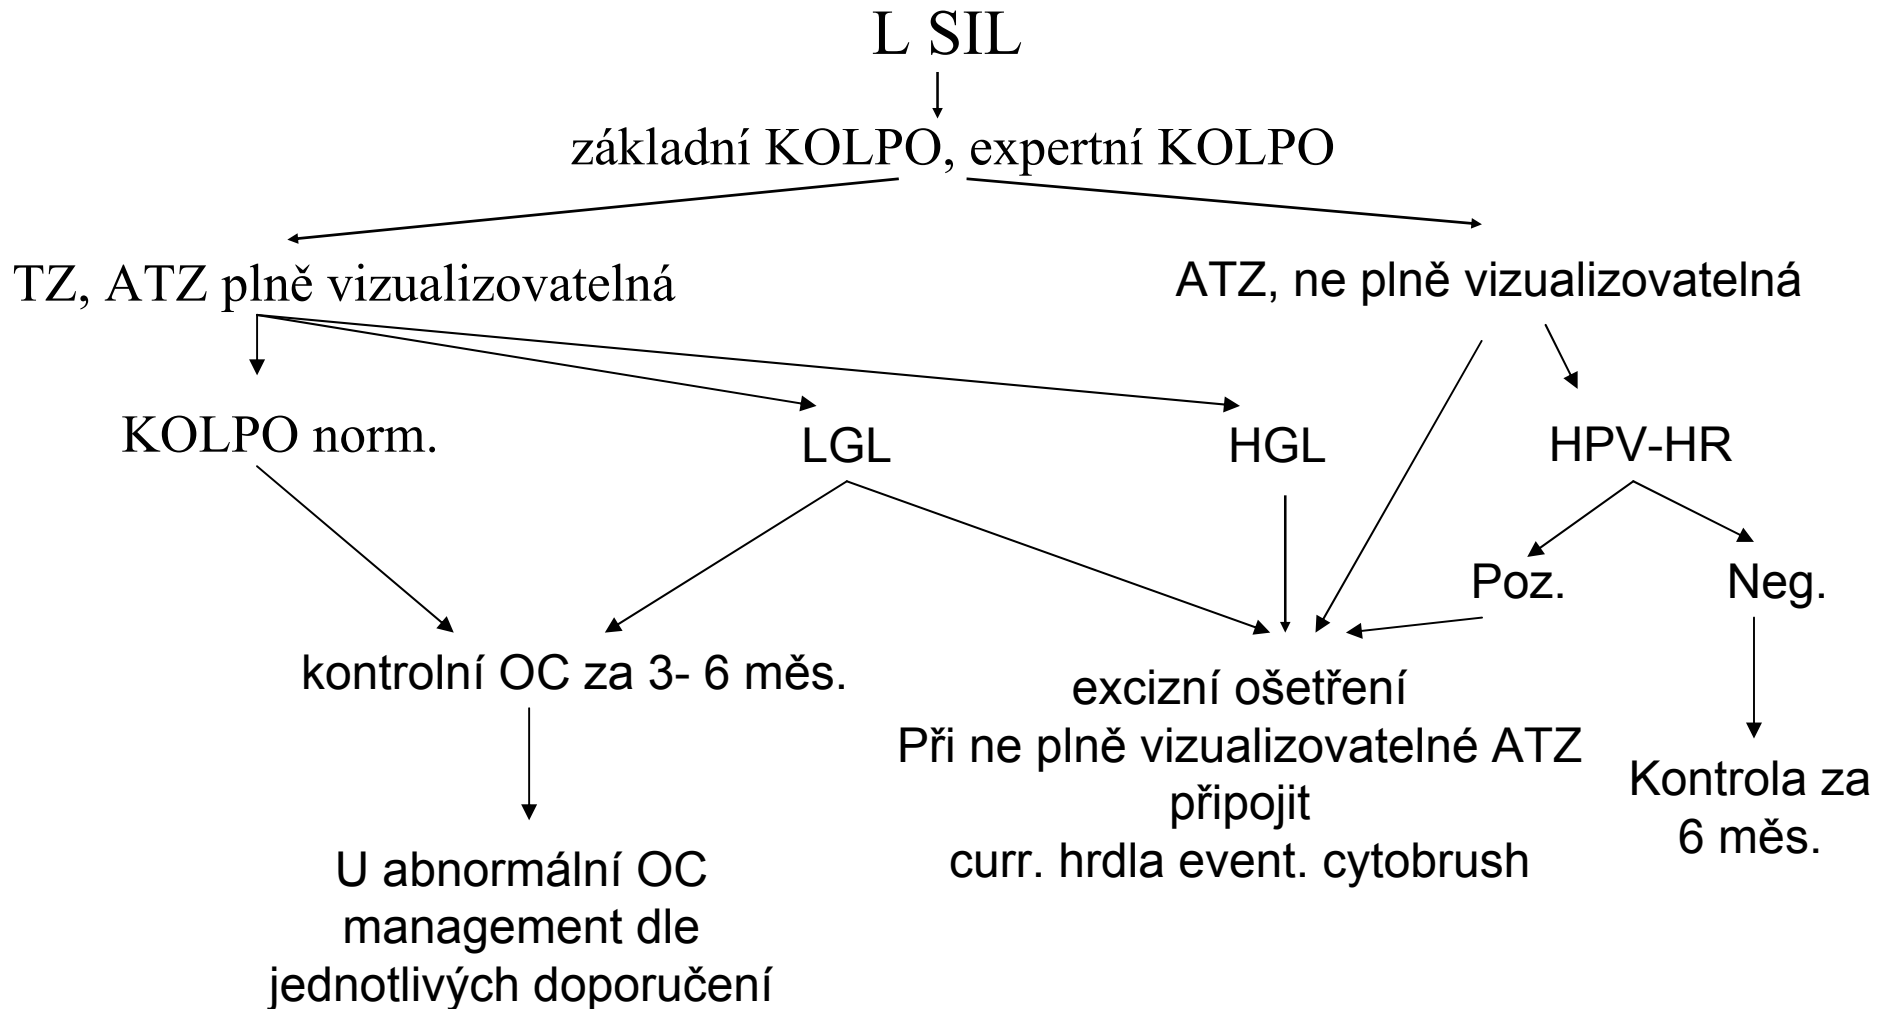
L SIL

základní KOLPO, expertní KOLPO

TZ, ATZ plně vizualizovatelná

ATZ, ne plně vizualizovatelná

KOLPO norm.

LGL

HGL

HPV-HR

Poz.

Neg.

kontrolní OC za 3- 6 měs.

excizní ošetření
Při ne plně vizualizovatelné ATZ připojit
curr. hrdla event. cytobrush

Kontrola za 6 měs.

U abnormální OC management dle jednotlivých doporučení